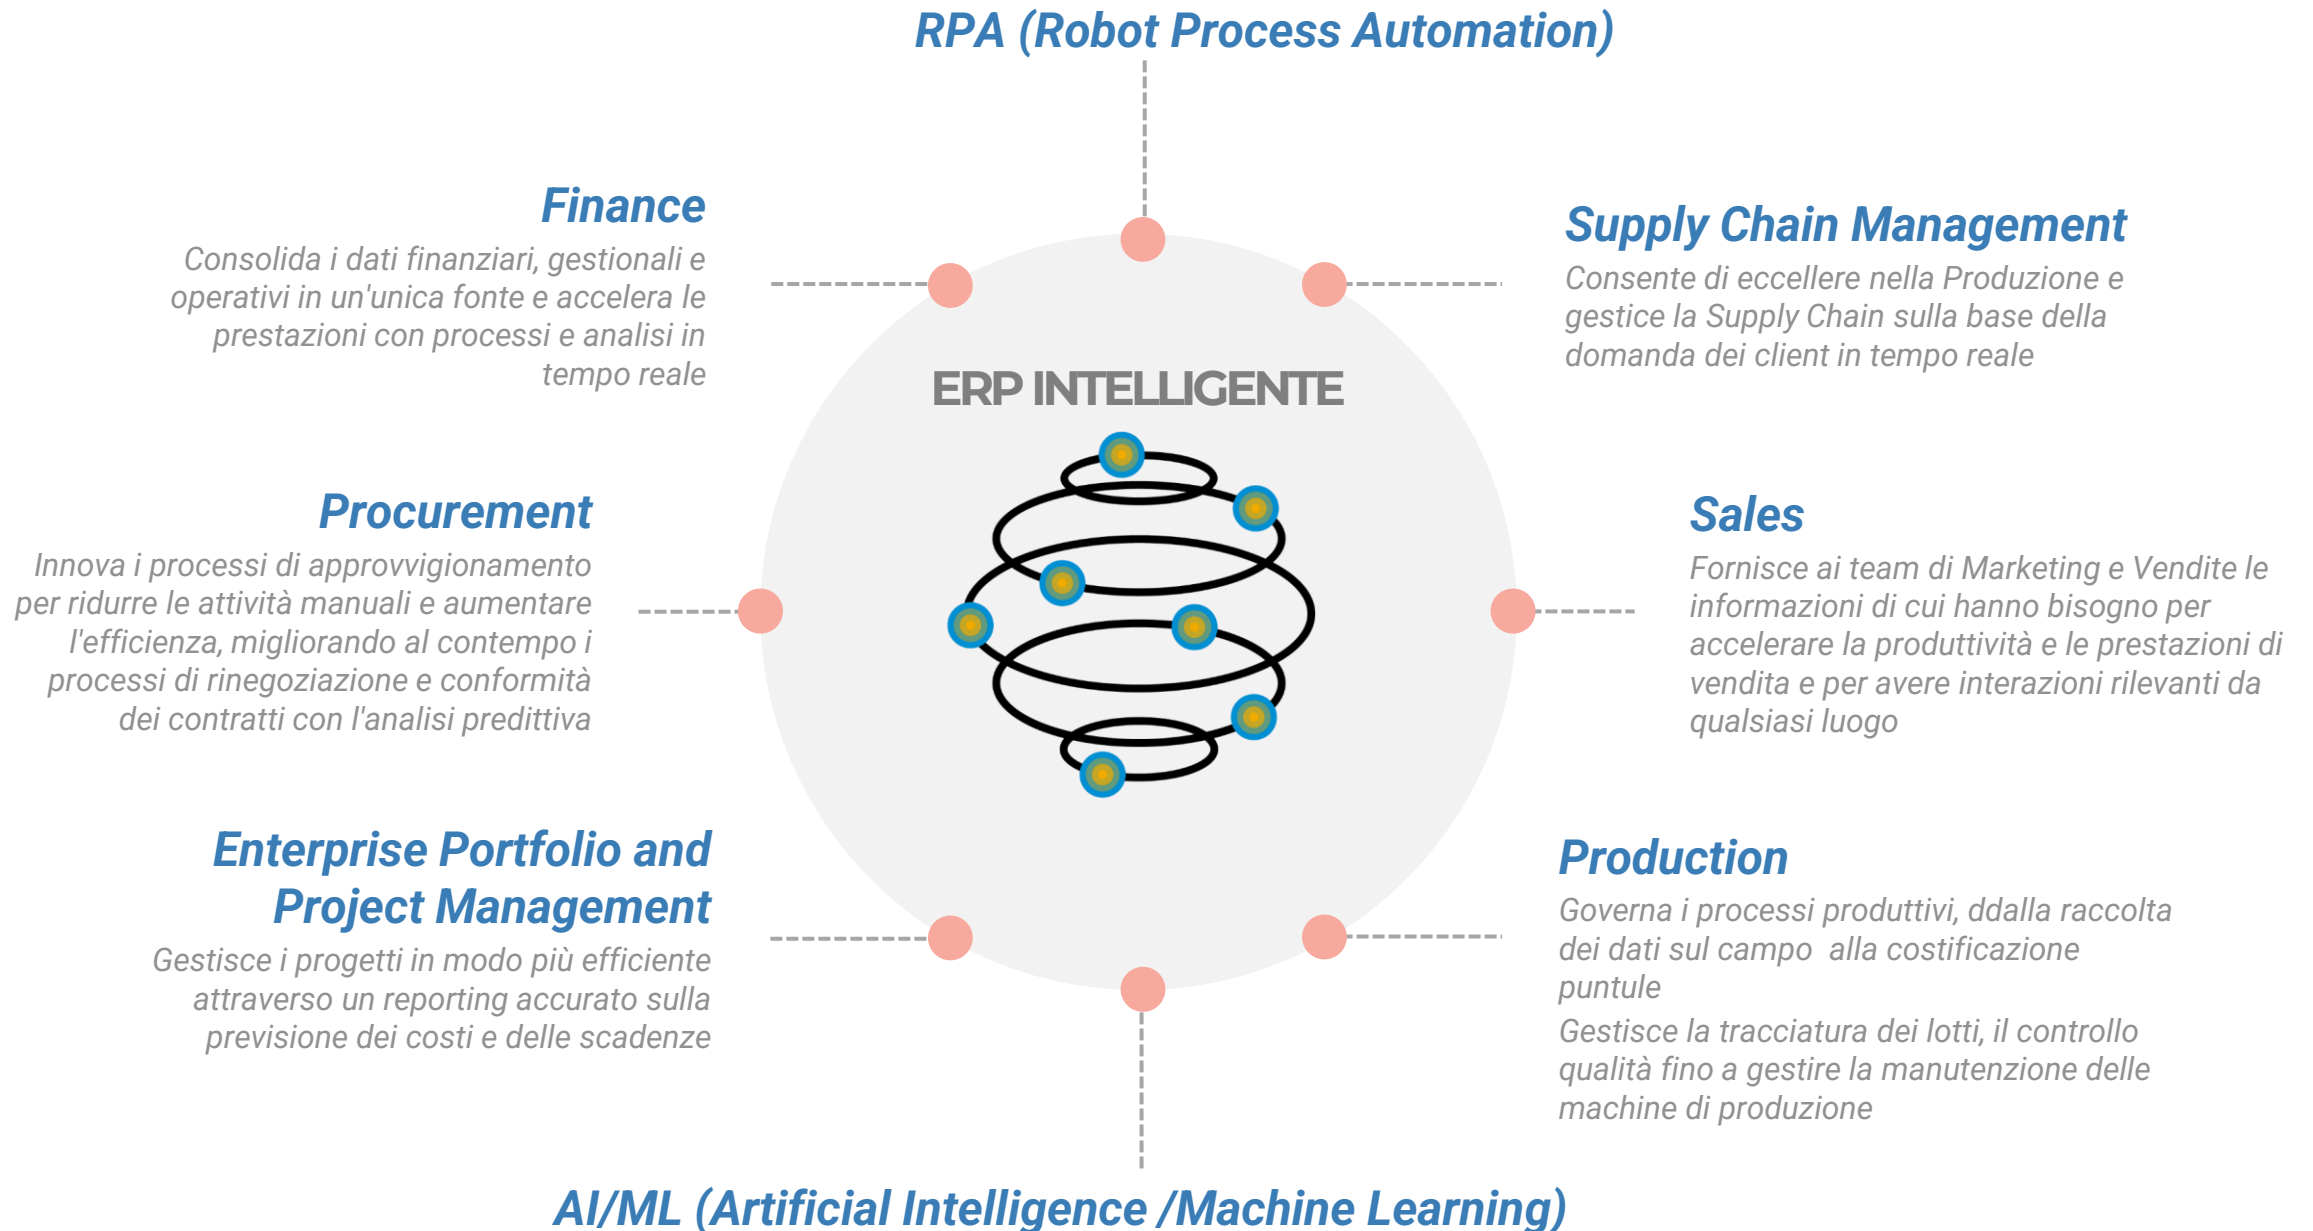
RPA (Robot Process Automation)

Finance

Consolida i dati finanziari, gestionali e operativi in un'unica fonte e accelera le prestazioni con processi e analisi in tempo reale

Supply Chain Management

Consente di eccellere nella Produzione e gestice la Supply Chain sulla base della domanda dei client in tempo reale

ERP INTELLIGENTE

Procurement

Innova i processi di approvvigionamento per ridurre le attività manuali e aumentare l'efficienza, migliorando al contempo i processi di rinegoziazione e conformità dei contratti con l'analisi predittiva

Sales

Fornisce ai team di Marketing e Vendite le informazioni di cui hanno bisogno per accelerare la produttività e le prestazioni di vendita e per avere interazioni rilevanti da qualsiasi luogo

Enterprise Portfolio and Project Management

Gestisce i progetti in modo più efficiente attraverso un reporting accurato sulla previsione dei costi e delle scadenze

Production

Governa i processi produttivi, ddalla raccolta dei dati sul campo alla costificazione puntule

Gestisce la tracciatura dei lotti, il controllo qualità fino a gestire la manutenzione delle machine di produzione

AI/ML (Artificial Intelligence /Machine Learning)